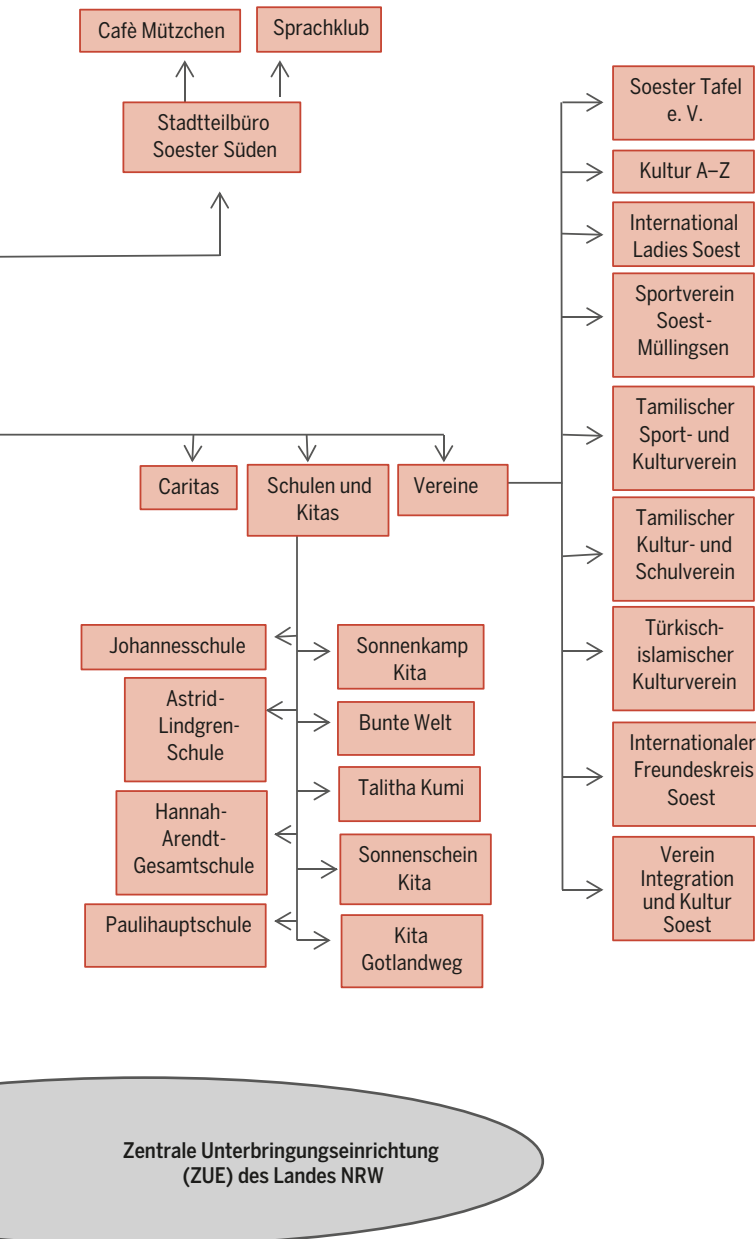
Cafè Mützchen

Sprachklub

Stadtteilbüro Soester Süden

Soester Tafel e. V.

Kultur A–Z

International Ladies Soest

Sportverein Soest-Müllingsen

Tamilischer Sport- und Kulturverein

Caritas

Schulen und Kitas

Vereine

Tamilischer Kultur- und Schulverein

Türkisch-islamischer Kulturverein

Internationaler Freundeskreis Soest

Verein Integration und Kultur Soest

Johannesschule

Astrid-Lindgren-Schule

Hannah-Arendt-Gesamtschule

Paulihauptschule

Sonnenkamp Kita

Bunte Welt

Talitha Kumi

Sonnenschein Kita

Kita Gotlandweg

Zentrale Unterbringungseinrichtung (ZUE) des Landes NRW